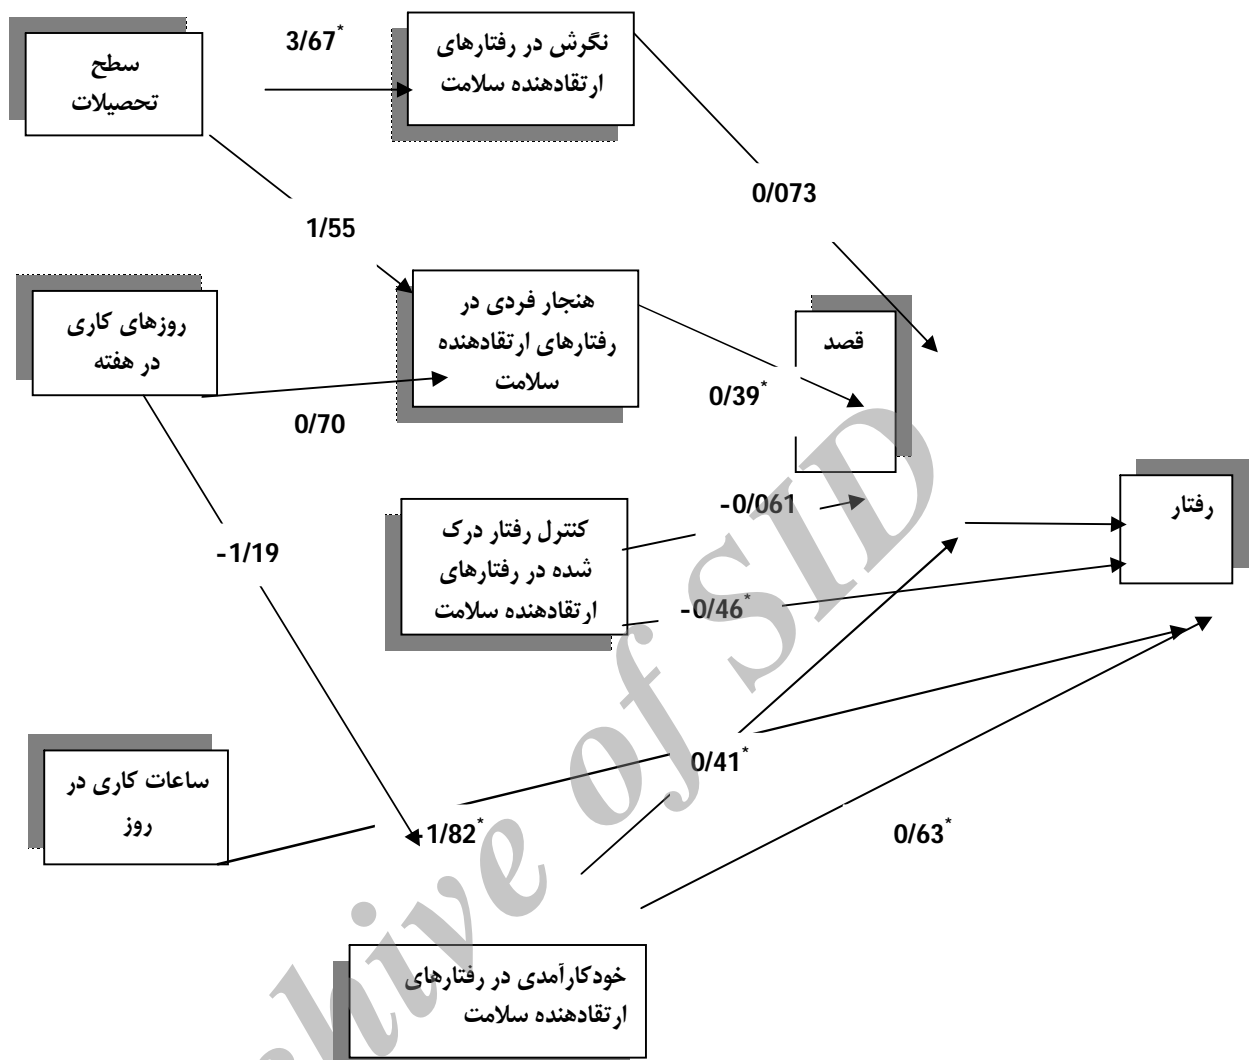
سطح تحصیلات

$3/67^*$

نگرش در رفتارهای ارتقادهنده سلامت

0/073

1/55

روزهای کاری در هفته

هنجار فردی در رفتارهای ارتقادهنده سلامت

قصد

0/70

$0/39^*$

-0/061

کنترل رفتار درک شده در رفتارهای ارتقادهنده سلامت

رفتار

-1/19

$-0/46^*$

ساعات کاری در روز

$0/41^*$

$1/82^*$

$0/63^*$

خودکارآمدی در رفتارهای ارتقادهنده سلامت

Archive of SID